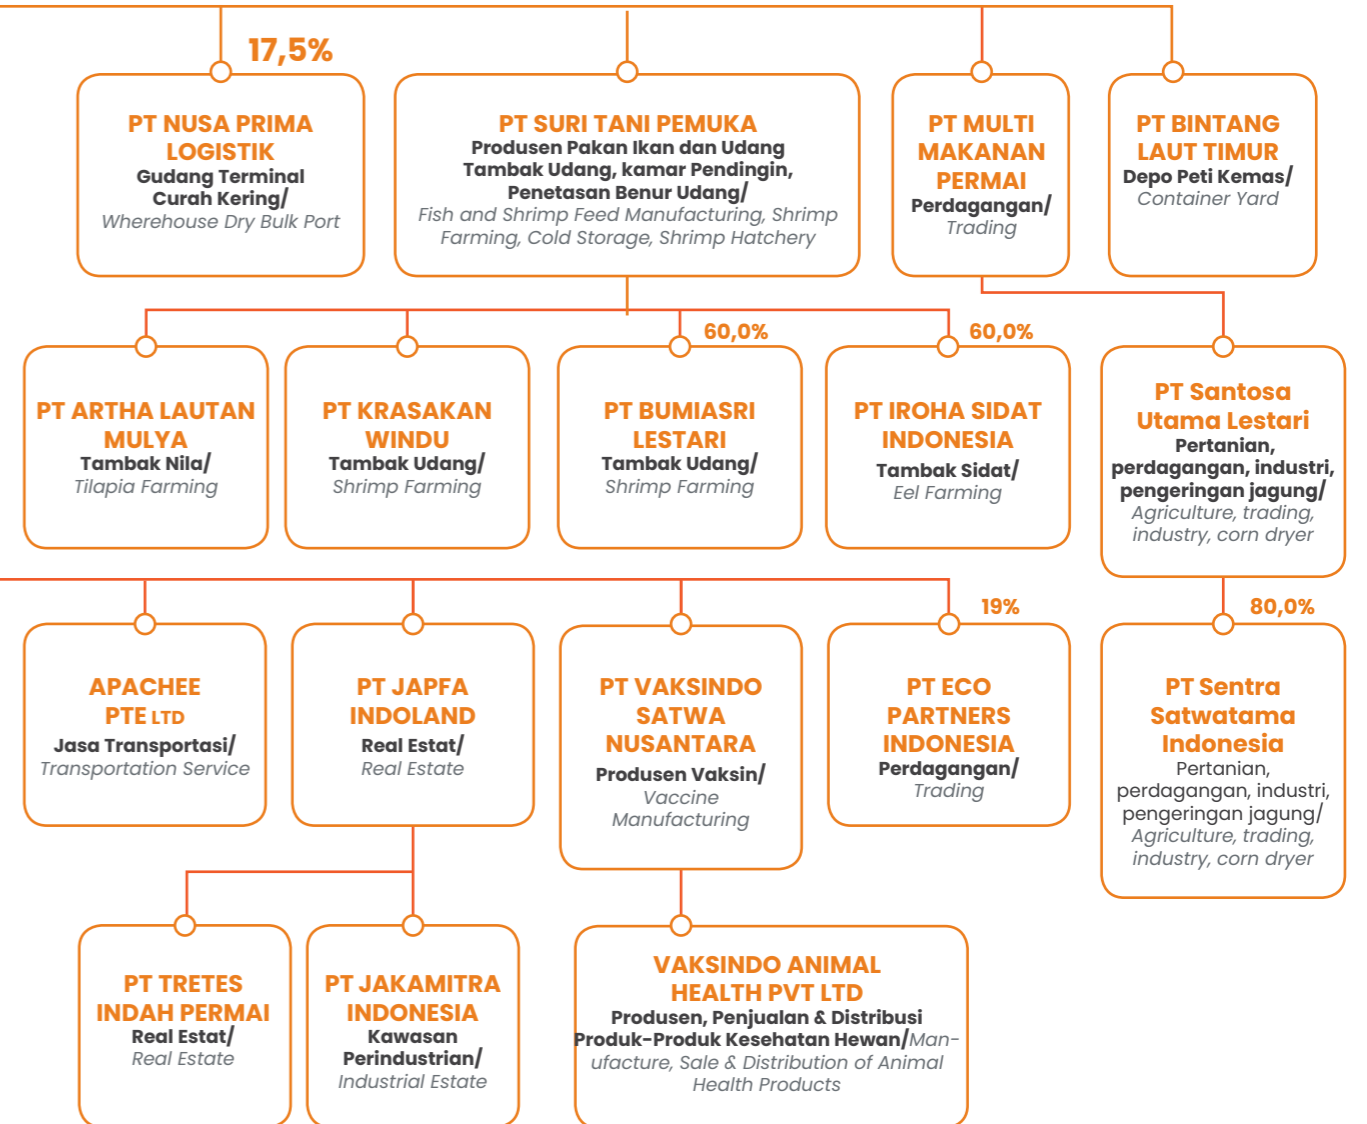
17,5%

PT NUSA PRIMA LOGISTIK
Gudang Terminal Curah Kering/
Wherehouse Dry Bulk Port

PT SURI TANI PEMUKA
Produsen Pakan Ikan dan Udang Tambak Udang, kamar Pendingin, Penetasan Benur Udang/
Fish and Shrimp Feed Manufacturing, Shrimp Farming, Cold Storage, Shrimp Hatchery

PT MULTI MAKANAN PERMAI
Perdagangan/
Trading

PT BINTANG LAUT TIMUR
Depo Peti Kemas/
Container Yard

60,0%

60,0%

PT ARTHA LAUTAN MULYA
Tambak Nila/
Tilapia Farming

PT KRASAKAN WINDU
Tambak Udang/
Shrimp Farming

PT BUMIASRI LESTARI
Tambak Udang/
Shrimp Farming

PT IROHA SIDAT INDONESIA
Tambak Sidat/
Eel Farming

PT Santosa Utama Lestari
Pertanian, perdagangan, industri, pengeringan jagung/
Agriculture, trading, industry, corn dryer

19%

80,0%

APACHEE PTE LTD
Jasa Transportasi/
Transportation Service

PT JAPFA INDOLAND
Real Estat/
Real Estate

PT VAKSINDO SATWA NUSANTARA
Produsen Vaksin/
Vaccine Manufacturing

PT ECO PARTNERS INDONESIA
Perdagangan/
Trading

PT Sentra Satwatama Indonesia
Pertanian, perdagangan, industri, pengeringan jagung/
Agriculture, trading, industry, corn dryer

PT TRETES INDAH PERMAI
Real Estat/
Real Estate

PT JAKAMITRA INDONESIA
Kawasan Perindustrian/
Industrial Estate

VAKSINDO ANIMAL HEALTH PVT LTD
Produsen, Penjualan & Distribusi Produk-Produk Kesehatan Hewan/Manufacture, Sale & Distribution of Animal Health Products